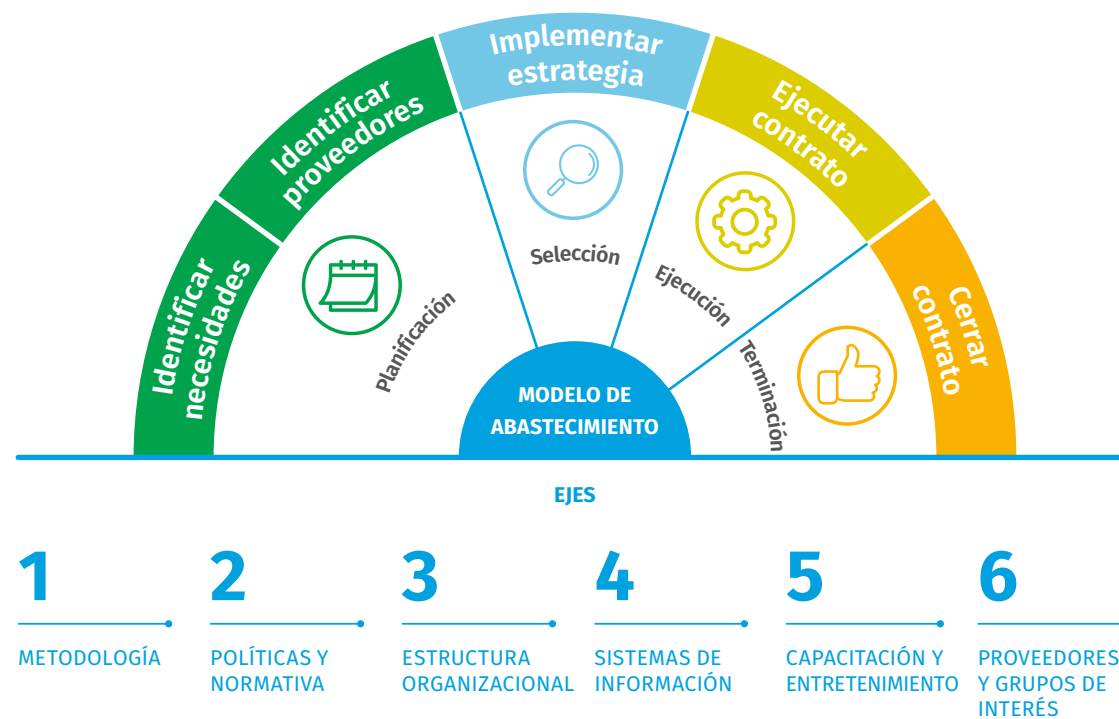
Identificar necesidades

Identificar proveedores

Implementar estrategia

Ejecutar contrato

Cerrar contrato

Planificación

Selección

Ejecución

Terminación

MODELO DE ABASTECIMIENTO

EJES

1
METODOLOGÍA

2
POLÍTICAS Y NORMATIVA

3
ESTRUCTURA ORGANIZACIONAL

4
SISTEMAS DE INFORMACIÓN

5
CAPACITACIÓN Y ENTRETENIMIENTO

6
PROVEEDORES Y GRUPOS DE INTERÉS